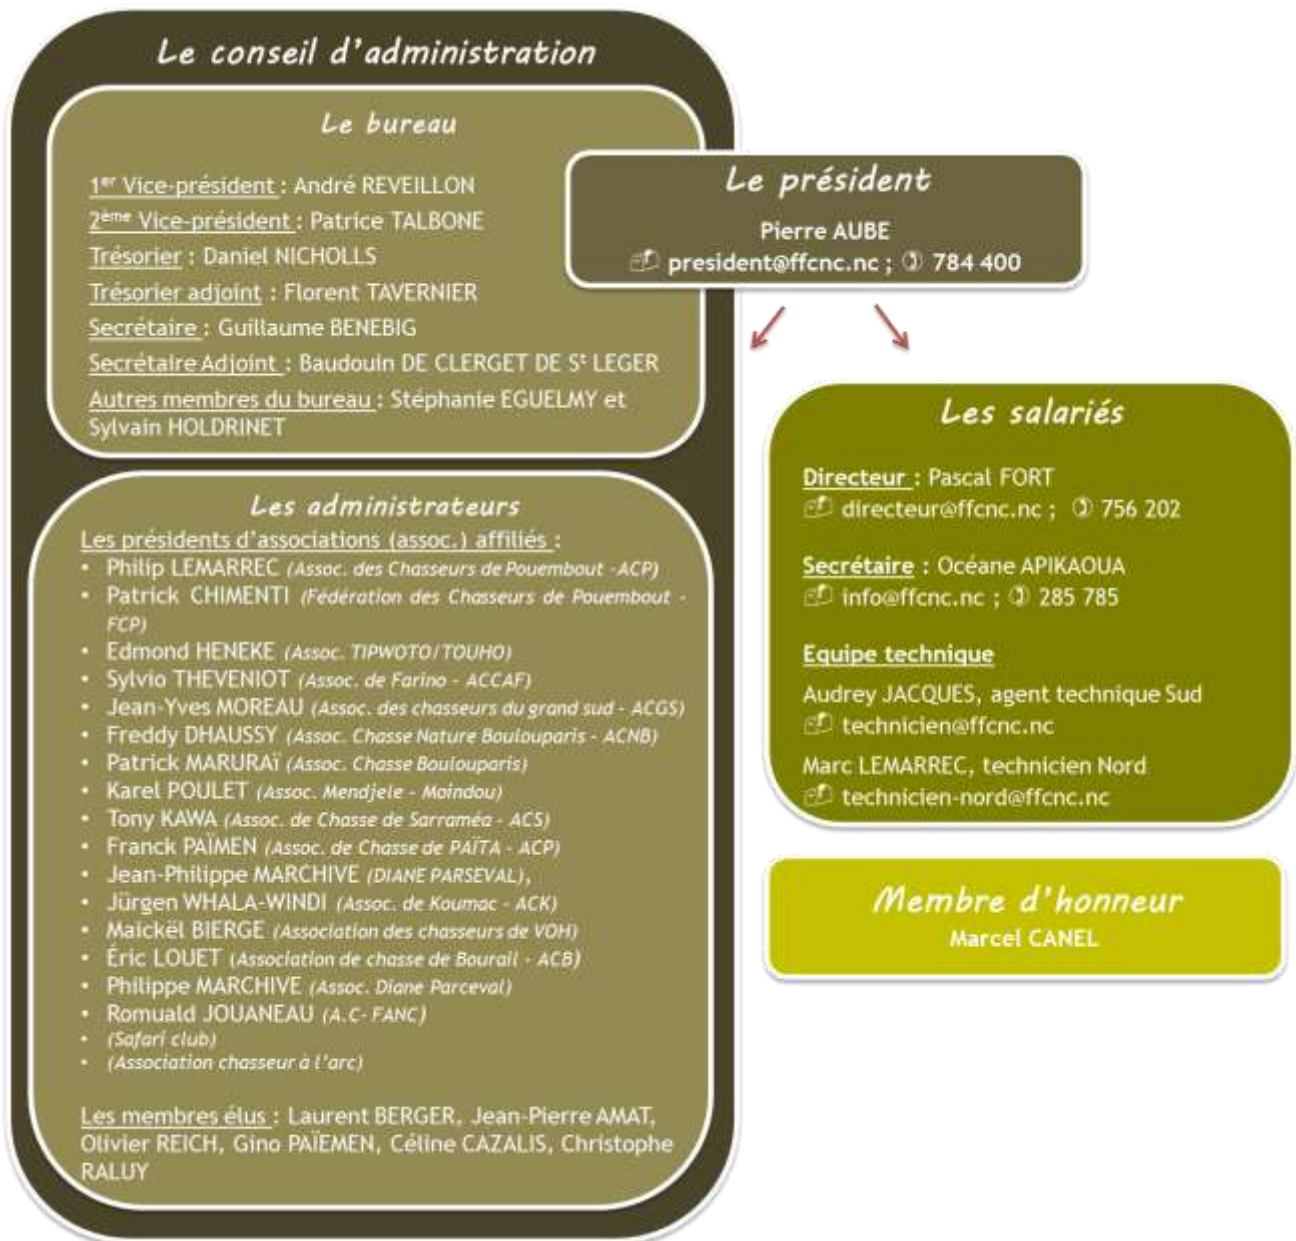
Le conseil d'administration

Le bureau

1$^{er}$ Vice-président : André REVEILLON
2$^{ème}$ Vice-président : Patrice TALBONE
Trésorier : Daniel NICHOLLS
Trésorier adjoint : Florent TAVERNIER
Secrétaire : Guillaume BENEBIG
Secrétaire Adjoint : Baudouin DE CLERGET DE S$^{t}$ LEGER
Autres membres du bureau : Stéphanie EGUELMY et Sylvain HOLDRINET

Le président

Pierre AUBE
president@ffcnc.nc ; 784 400

Les administrateurs

Les présidents d'associations (assoc.) affiliés :
• Philip LEMARREC (Assoc. des Chasseurs de Pouembout -ACP)
• Patrick CHIMENTI (Fédération des Chasseurs de Pouembout - FCP)
• Edmond HENEKE (Assoc. TIPWOTO/TOUHO)
• Sylvio THEVENIOT (Assoc. de Farino - ACCAF)
• Jean-Yves MOREAU (Assoc. des chasseurs du grand sud - ACGS)
• Freddy DHAUSSY (Assoc. Chasse Nature Boulouparis - ACNB)
• Patrick MARURAÏ (Assoc. Chasse Boulouparis)
• Karel POULET (Assoc. Mendjele - Moindou)
• Tony KAWA (Assoc. de Chasse de Sarraméa - ACS)
• Franck PAÏMEN (Assoc. de Chasse de PAÏTA - ACP)
• Jean-Philippe MARCHIVE (DIANE PARSEVAL),
• Jürgen WHALA-WINDI (Assoc. de Koumac - ACK)
• Maickël BIERGE (Association des chasseurs de VOH)
• Éric LOUET (Association de chasse de Bourail - ACB)
• Philippe MARCHIVE (Assoc. Diane Parceval)
• Romuald JOUANEAU (A.C- FANC)
• (Safari club)
• (Association chasseur à l'arc)

Les membres élus : Laurent BERGER, Jean-Pierre AMAT, Olivier REICH, Gino PAÏEMEN, Céline CAZALIS, Christophe RALUY

Les salariés

Directeur : Pascal FORT
directeur@ffcnc.nc ; 756 202

Secrétaire : Océane APIKAOUA
info@ffcnc.nc ; 285 785

Equipe technique
Audrey JACQUES, agent technique Sud
technicien@ffcnc.nc
Marc LEMARREC, technicien Nord
technicien-nord@ffcnc.nc

Membre d'honneur
Marcel CANEL